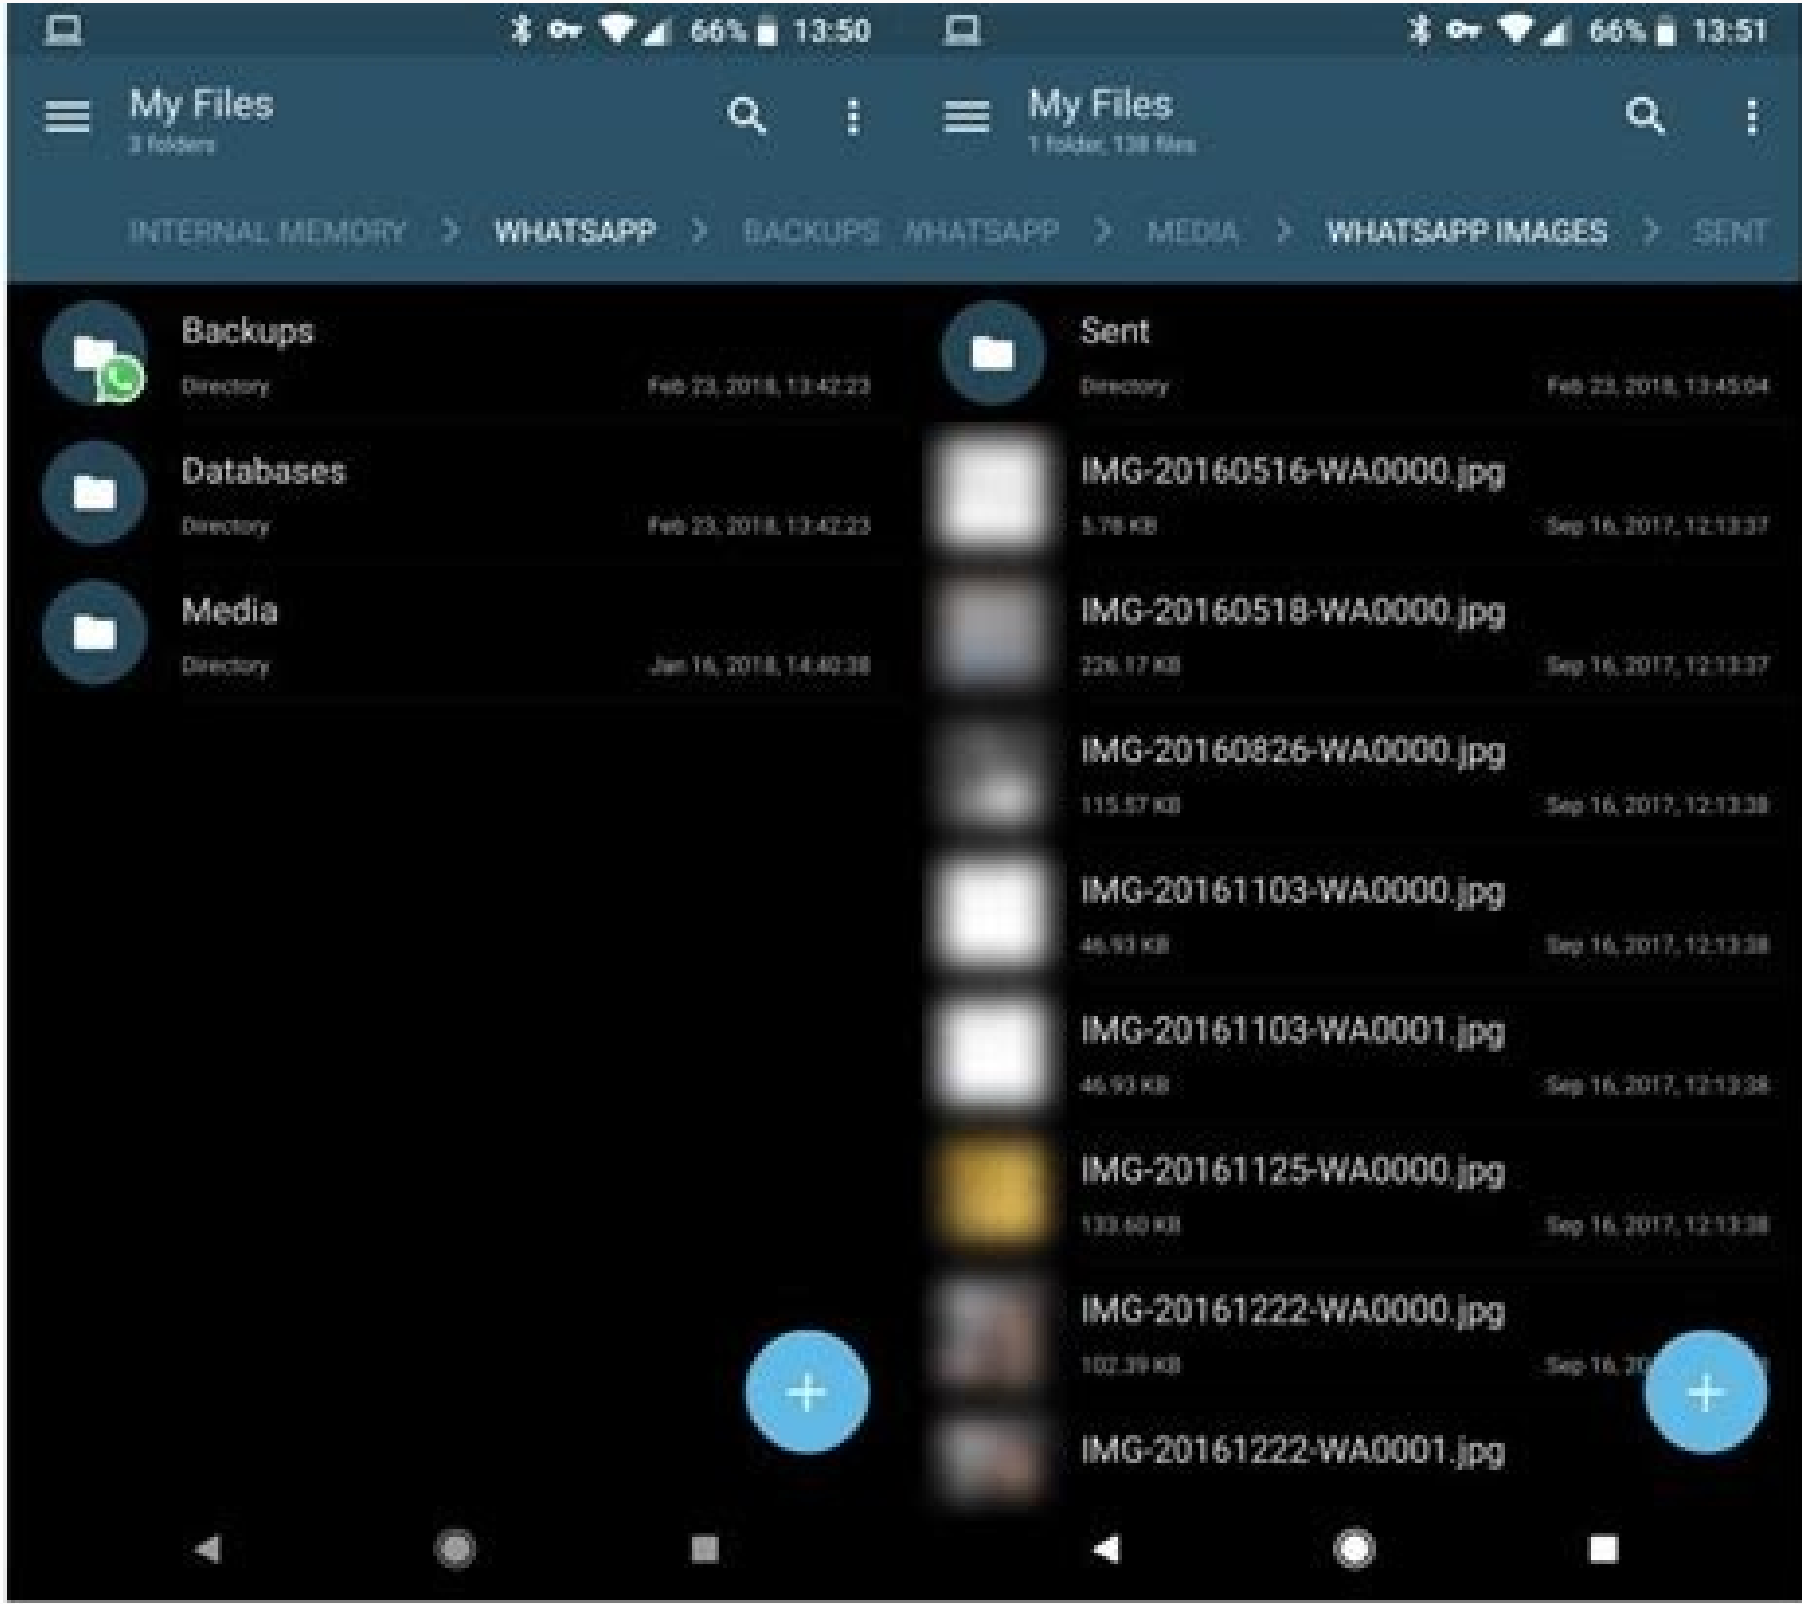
66% 13:50

My Files
3 folders

INTERNAL MEMORY > WHATSAPP > BACKUPS

Backups
Directory
Feb 23, 2018, 13:42:23

Databases
Directory
Feb 23, 2018, 13:42:23

Media
Directory
Jan 16, 2018, 14:40:38

66% 13:51

My Files
1 folder, 138 files

WHATSAPP > MEDIA > WHATSAPP IMAGES > SENT

Sent
Directory
Feb 23, 2018, 13:45:04

IMG-20160516-WA0000.jpg
5.78 KB
Sep 16, 2017, 12:13:37

IMG-20160518-WA0000.jpg
226.17 KB
Sep 16, 2017, 12:13:37

IMG-20160826-WA0000.jpg
115.57 KB
Sep 16, 2017, 12:13:38

IMG-20161103-WA0000.jpg
46.93 KB
Sep 16, 2017, 12:13:38

IMG-20161103-WA0001.jpg
46.93 KB
Sep 16, 2017, 12:13:38

IMG-20161125-WA0000.jpg
133.60 KB
Sep 16, 2017, 12:13:38

IMG-20161222-WA0000.jpg
102.39 KB
Sep 16, 20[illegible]

IMG-20161222-WA0001.jpg